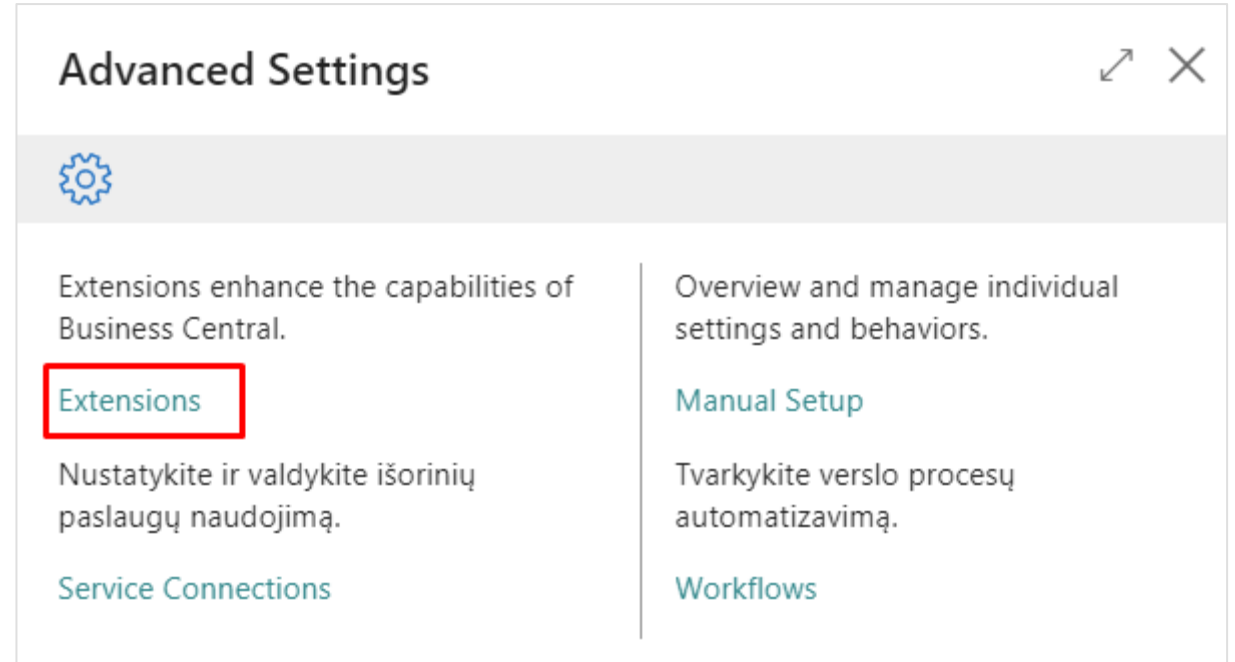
Advanced Settings

Extensions enhance the capabilities of Business Central.

Extensions

Nustatykite ir valdykite išorinių paslaugų naudojimą.

Service Connections

Overview and manage individual settings and behaviors.

Manual Setup

Tvarkykite verslo procesų automatizavimą.

Workflows